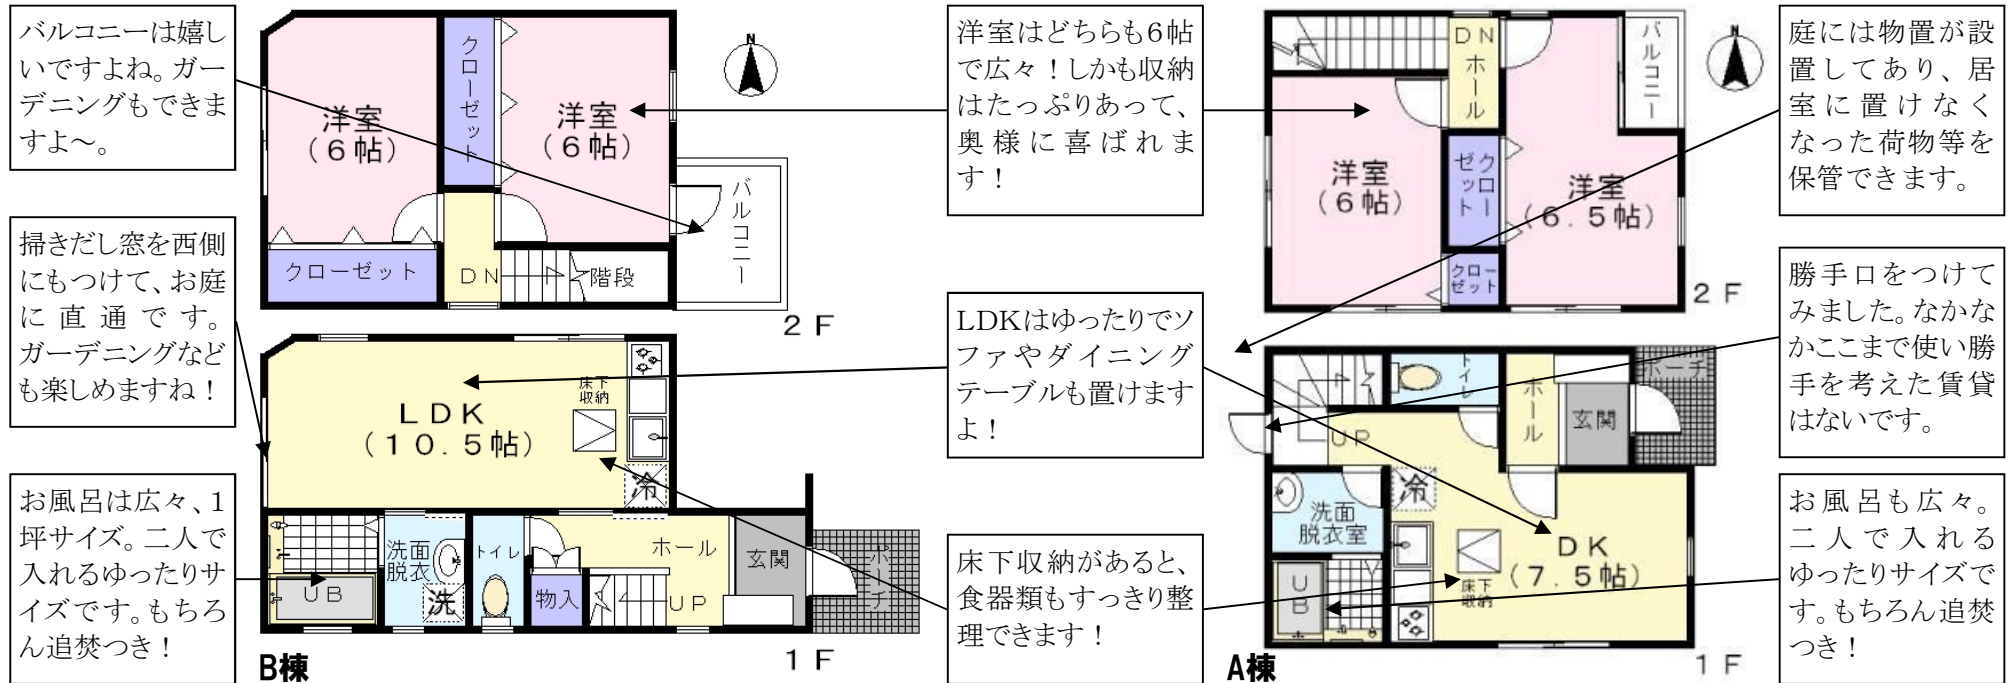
バルコニーは嬉しいですよね。ガーデニングもできますよ〜。

洋室
（６帖）

クローゼット

洋室
（６帖）

N

バルコニー

クローゼット

ＤＮ

階段

２Ｆ

掃きだし窓を西側にもつけて、お庭に直通です。ガーデニングなども楽しめますね！

ＬＤＫ
（１０．５帖）

床下収納

冷

お風呂は広々、1坪サイズ。二人で入れるゆったりサイズです。もちろん追焚つき！

ＵＢ

洗面脱衣

洗

トイレ

物入

ホール

ＵＰ

玄関

ポーチ

１Ｆ

B棟

洋室はどちらも6帖で広々！しかも収納はたっぷりあって、奥様に喜ばれます！

LDKはゆったりでソファやダイニングテーブルも置けますよ！

床下収納があると、食器類もすっきり整理できます！

ＤＮ

ホール

N

バルコニー

洋室
（６帖）

クローゼット

洋室
（６．５帖）

クローゼット

２Ｆ

トイレ

ホール

玄関

ポーチ

ＵＰ

洗面脱衣室

冷

ＤＫ
（７．５帖）

床下収納

ＵＢ

１Ｆ

A棟

庭には物置が設置してあり、居室に置けなくなった荷物等を保管できます。

勝手口をつけてみました。なかなかここまで使い勝手を考えた賃貸はないです。

お風呂も広々。二人で入れるゆったりサイズです。もちろん追焚つき！